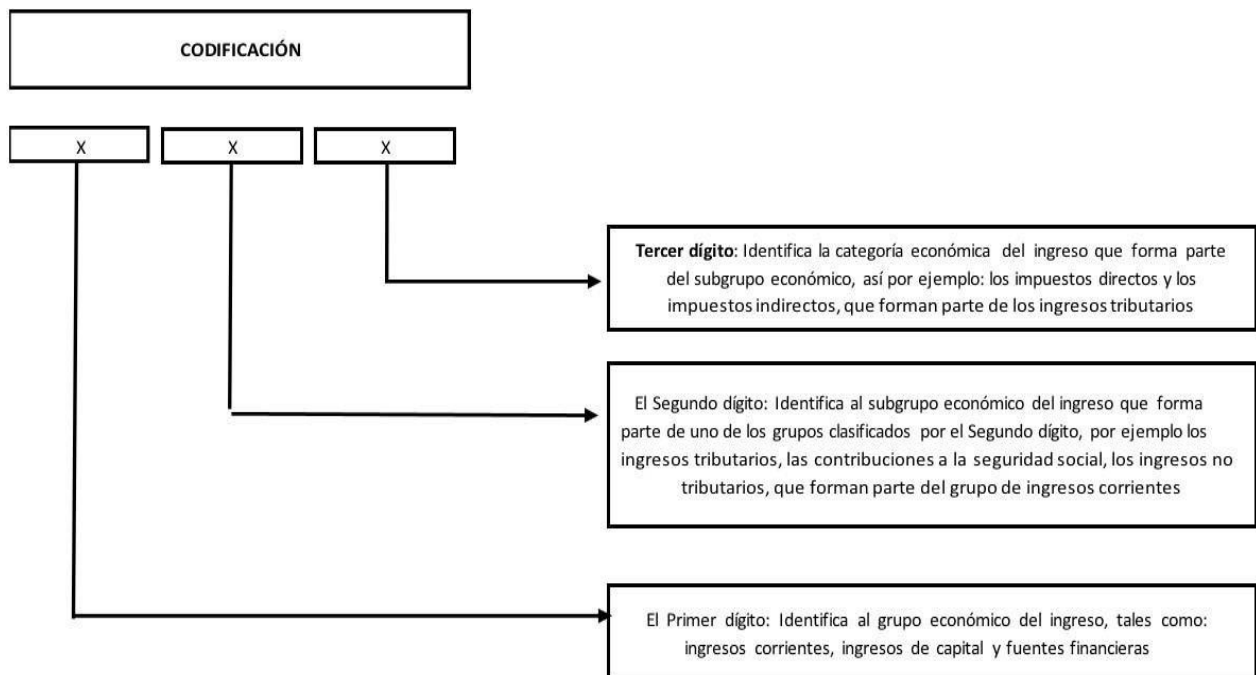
CODIFICACIÓN

X

X

X

**Tercer dígito**: Identifica la categoría económica del ingreso que forma parte del subgrupo económico, así por ejemplo: los impuestos directos y los impuestos indirectos, que forman parte de los ingresos tributarios

El Segundo dígito: Identifica al subgrupo económico del ingreso que forma parte de uno de los grupos clasificados por el Segundo dígito, por ejemplo los ingresos tributarios, las contribuciones a la seguridad social, los ingresos no tributarios, que forman parte del grupo de ingresos corrientes

El Primer dígito: Identifica al grupo económico del ingreso, tales como: ingresos corrientes, ingresos de capital y fuentes financieras